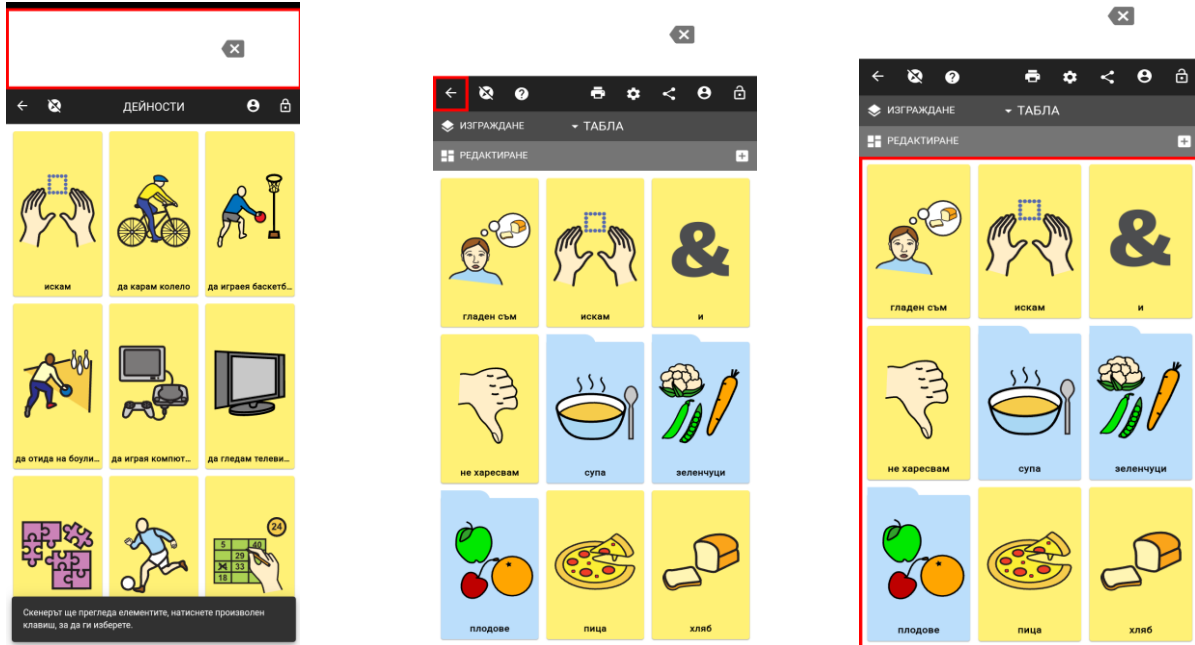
ДЕЙНОСТИ

искам

да карам колело

да играея баскетб...

да отида на боули...

да играя компют...

да гледам телеви...

24

5 40
29
33
18

Скенерът ще прегледа елементите, натиснете произволен клавиш, за да ги изберете.

ИЗГРАЖДАНЕ
ТАБЛА
РЕДАКТИРАНЕ

гладен съм

искам

&

и

не харесвам

супа

зеленчуци

плодове

пица

хляб

ИЗГРАЖДАНЕ
ТАБЛА
РЕДАКТИРАНЕ

гладен съм

искам

&

и

не харесвам

супа

зеленчуци

плодове

пица

хляб